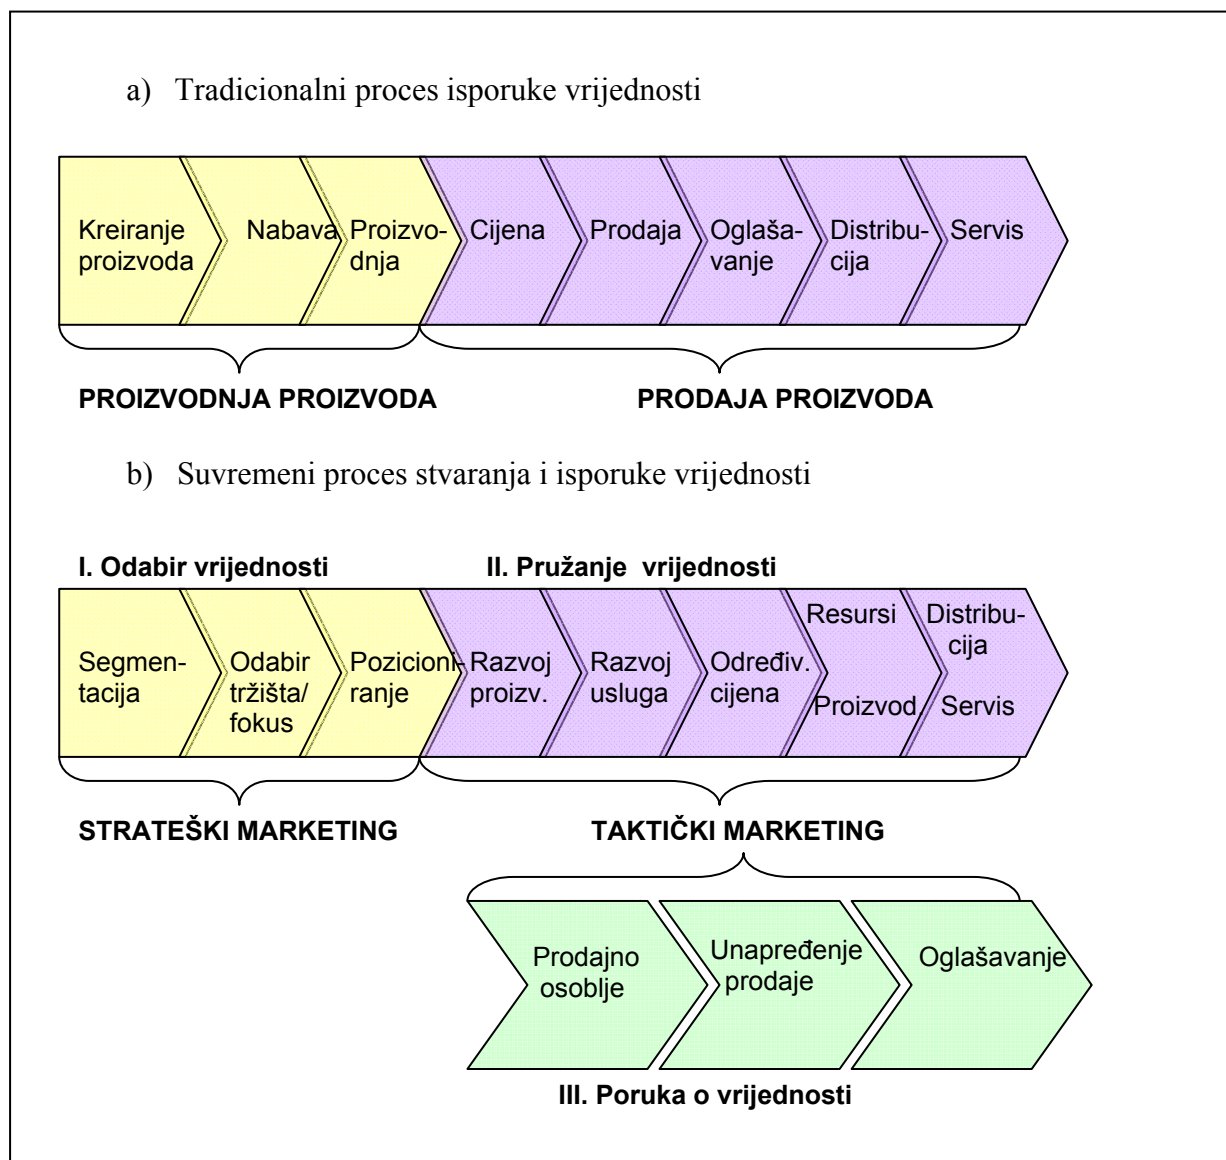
a) Tradicionalni proces isporuke vrijednosti

Kreiranje proizvoda
Nabava
Proizvodnja
Cijena
Prodaja
Oglašavanje
Distribucija
Servis

PROIZVODNJA PROIZVODA

PRODAJA PROIZVODA

b) Suvremeni proces stvaranja i isporuke vrijednosti

I. Odabir vrijednosti

II. Pružanje vrijednosti

Segmentacija
Odabir tržišta/ fokus
Pozicioniranje
Razvoj proizv.
Razvoj usluga
Određiv. cijena
Resursi
Proizvod
Distribucija
Servis

STRATEŠKI MARKETING

TAKTIČKI MARKETING

Prodajno osoblje
Unapređenje prodaje
Oglašavanje

III. Poruka o vrijednosti